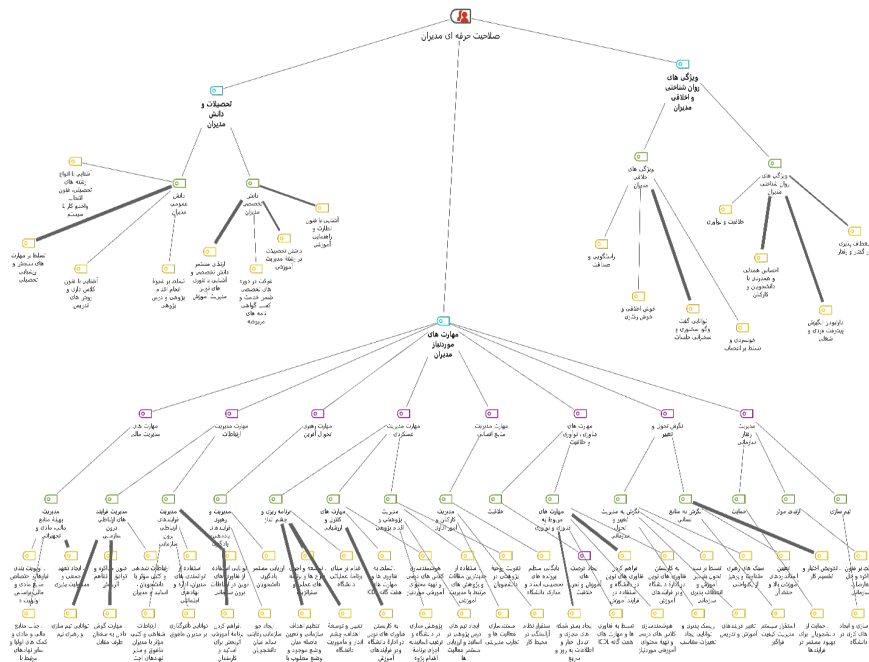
صلاحیت حرفه ای مدیران

تحصیلات و دانش مدیران

ویژگی های روان شناختی و اخلاقی مدیران

مهارت های موردنیاز مدیران

دانش عمومی مدیران

دانش تخصصی مدیران

آشنایی با فنون نظارت و راهنمایی آموزشی

ویژگی های اخلاقی مدیران

ویژگی های روان شناختی مدیران

خلاقیت و نوآوری

انعطاف پذیری در گفتار و رفتار

راستگویی و صداقت

خوش اخلاقی و خوش رویی

توانایی کنترل خشم

خونسردی و تسلط بر اعصاب

احساس همدلی و همدردی با دانشجویان و کارکنان

دارابودن انگیزش پیشرفت فردی و شغلی

آشنایی با انواع رشته های تحصیلی، قوانین اداری

تسلط بر مهارت های تدریس و یادگیری تحصیلی

آشنایی با فنون کلاس داری و روش های تدریس

تسلط بر شیوه انجام کار پژوهشی و درس پژوهی

ارتقای مستمر دانش تخصصی و آشنایی با فنون جدید مدیریت آموزش

داشتن تحصیلات در رشته مدیریت آموزشی

شرکت در دوره های تخصصی ضمن خدمت

مهارت های مدیریت مالی

مهارت مدیریت ارتباطات

مهارت رهبری تحول آموزش

مهارت مدیریت عملکردی

مهارت مدیریت منابع انسانی

مهارت های فناوری و خلاقیت

نگرش تحول و تغییر

مدیریت زمان

مدیریت بهینه منابع مالی و تجهیزات

مدیریت فرایند های ارتباطی درون سازمانی

مدیریت فرایندهای آموزشی

مدیریت و رهبری فرایندهای یاددهی و یادگیری

برنامه ریزی و چشم انداز

مهارت های کنترل و ارزشیابی

مدیریت پژوهشی

مدیریت کارکنان

خلاقیت

مهارت های مربوط به فناوری

نگرش به مدیریت تغییر و تحول

نگرش به منابع انسانی

حمایت

ارتقای مؤثر

تیم سازی

تفویض اختیار و تقسیم کار

ارزیابی عملکرد

مدیریت جلسات

نظارت

تعیین اولویت ها

کاربست فناوری در آموزش

بازاندیشی

سازگاری با تغییرات سازمانی

ارتباط موثر

تعامل با ذینفعان

انگیزش کارکنان

جذب منابع مالی

هماهنگی

توسعه حرفه ای

تصمیم گیری

سنجش و ارزیابی

پژوهش محوری

تحلیل داده ها

مدیریت دانش

تشکیل تیم

رهبری آموزشی

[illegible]